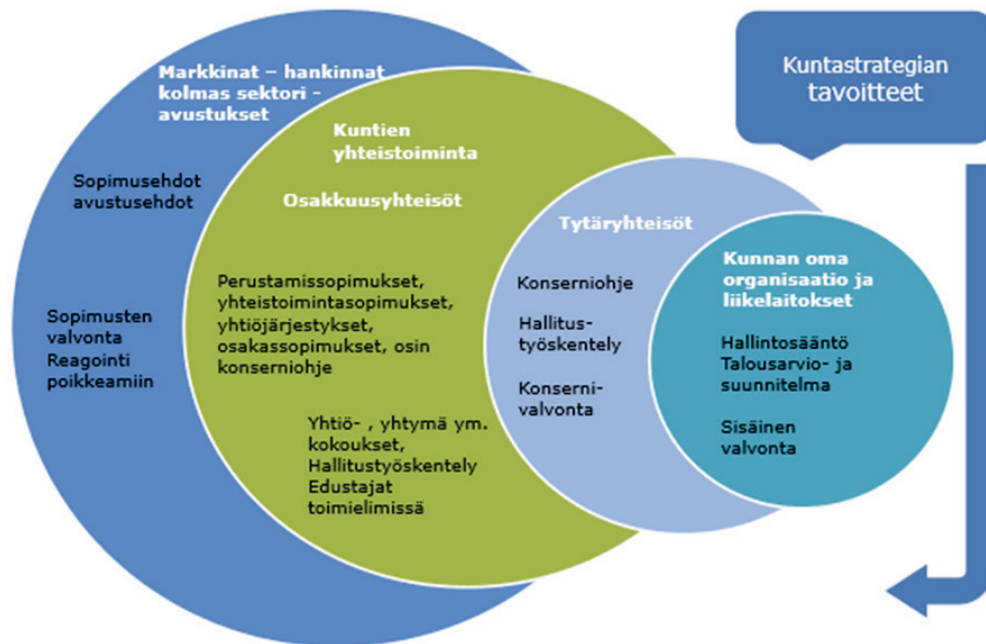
Kuntastrategian tavoitteet

Markkinat – hankinnat kolmas sektori - avustukset

Sopimusehdot avustusehdot

Sopimusten valvonta Reagointi poikkeamiin

Kuntien yhteistoiminta

Osakkuusyhteisöt

Perustamissopimukset, yhteistoimintasopimukset, yhtiöjärjestykset, osakassopimukset, osin konserniohje

Yhtiö- , yhtymä ym. kokoukset, Hallitustyöskentely Edustajat toimielimissä

Tytäryhteisöt

Konserniohje

Hallitus-työskentely

Konserni-valvonta

Kunnan oma organisaatio ja liikelaitokset

Hallintosääntö Talousarvio- ja suunnitelma

Sisäinen valvonta